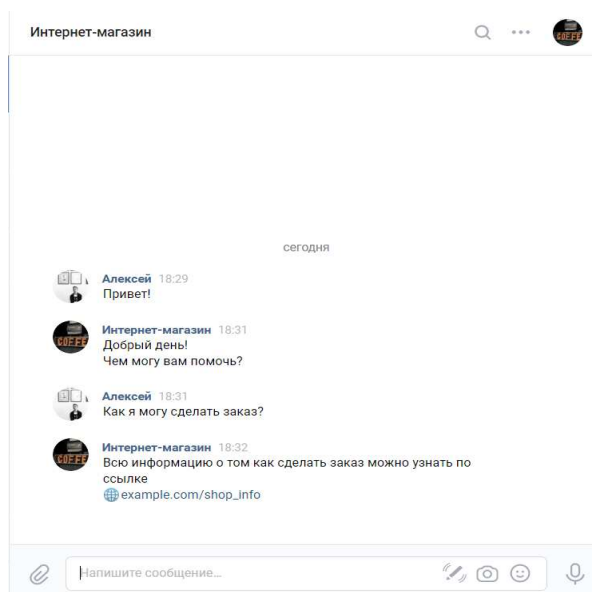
Интернет-магазин

сегодня

Алексей 18:29
Привет!

Интернет-магазин 18:31
Добрый день!
Чем могу вам помочь?

Алексей 18:31
Как я могу сделать заказ?

Интернет-магазин 18:32
Всю информацию о том как сделать заказ можно узнать по ссылке
example.com/shop_info

Напишите сообщение...